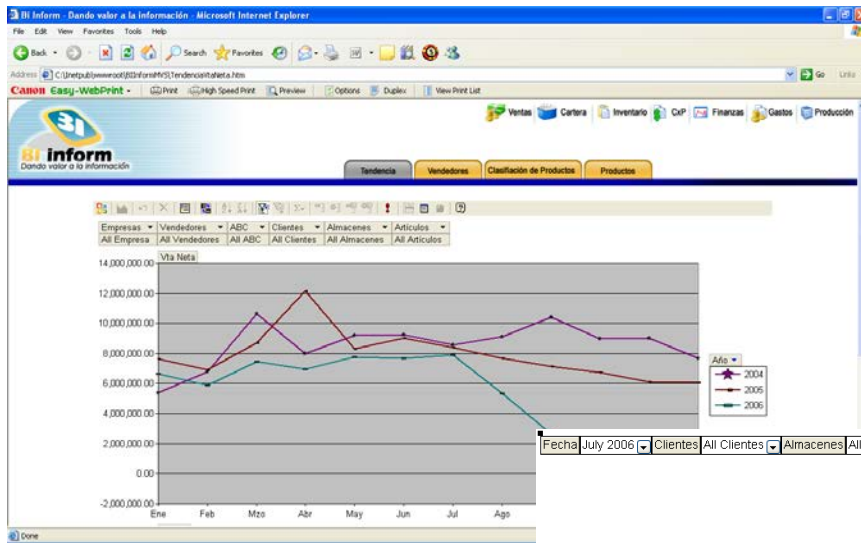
Bi Inform - Dando valor a la información - Microsoft Internet Explorer

File Edit View Favorites Tools Help

Back Search Favorites

Address C:\Inetpub\wwwroot\BIInformMVS\Tendencia\VtaNeta.htm Go Links

Canon Easy-WebPrint Print High Speed Print Preview Options Duplex View Print List

Ventas Cartera Inventario CxP Finanzas Gastos Producción

Bi inform
Dando valor a la información

Tendencia Vendedores Clasificación de Productos Productos

| Empresas | Vendedores | ABC | Clientes | Almacenes | Artículos |
|---|---|---|---|---|---|
| All Empresa | All Vendedores | All ABC | All Clientes | All Almacenes | All Artículos |

Vta Neta

14,000,000.00
12,000,000.00
10,000,000.00
8,000,000.00
6,000,000.00
4,000,000.00
2,000,000.00
0.00
-2,000,000.00

Ene Feb Mzo Abr May Jun Jul Ago

Año
2004
2005
2006

Fecha July 2006 Clientes All Clientes Almacenes All

Done